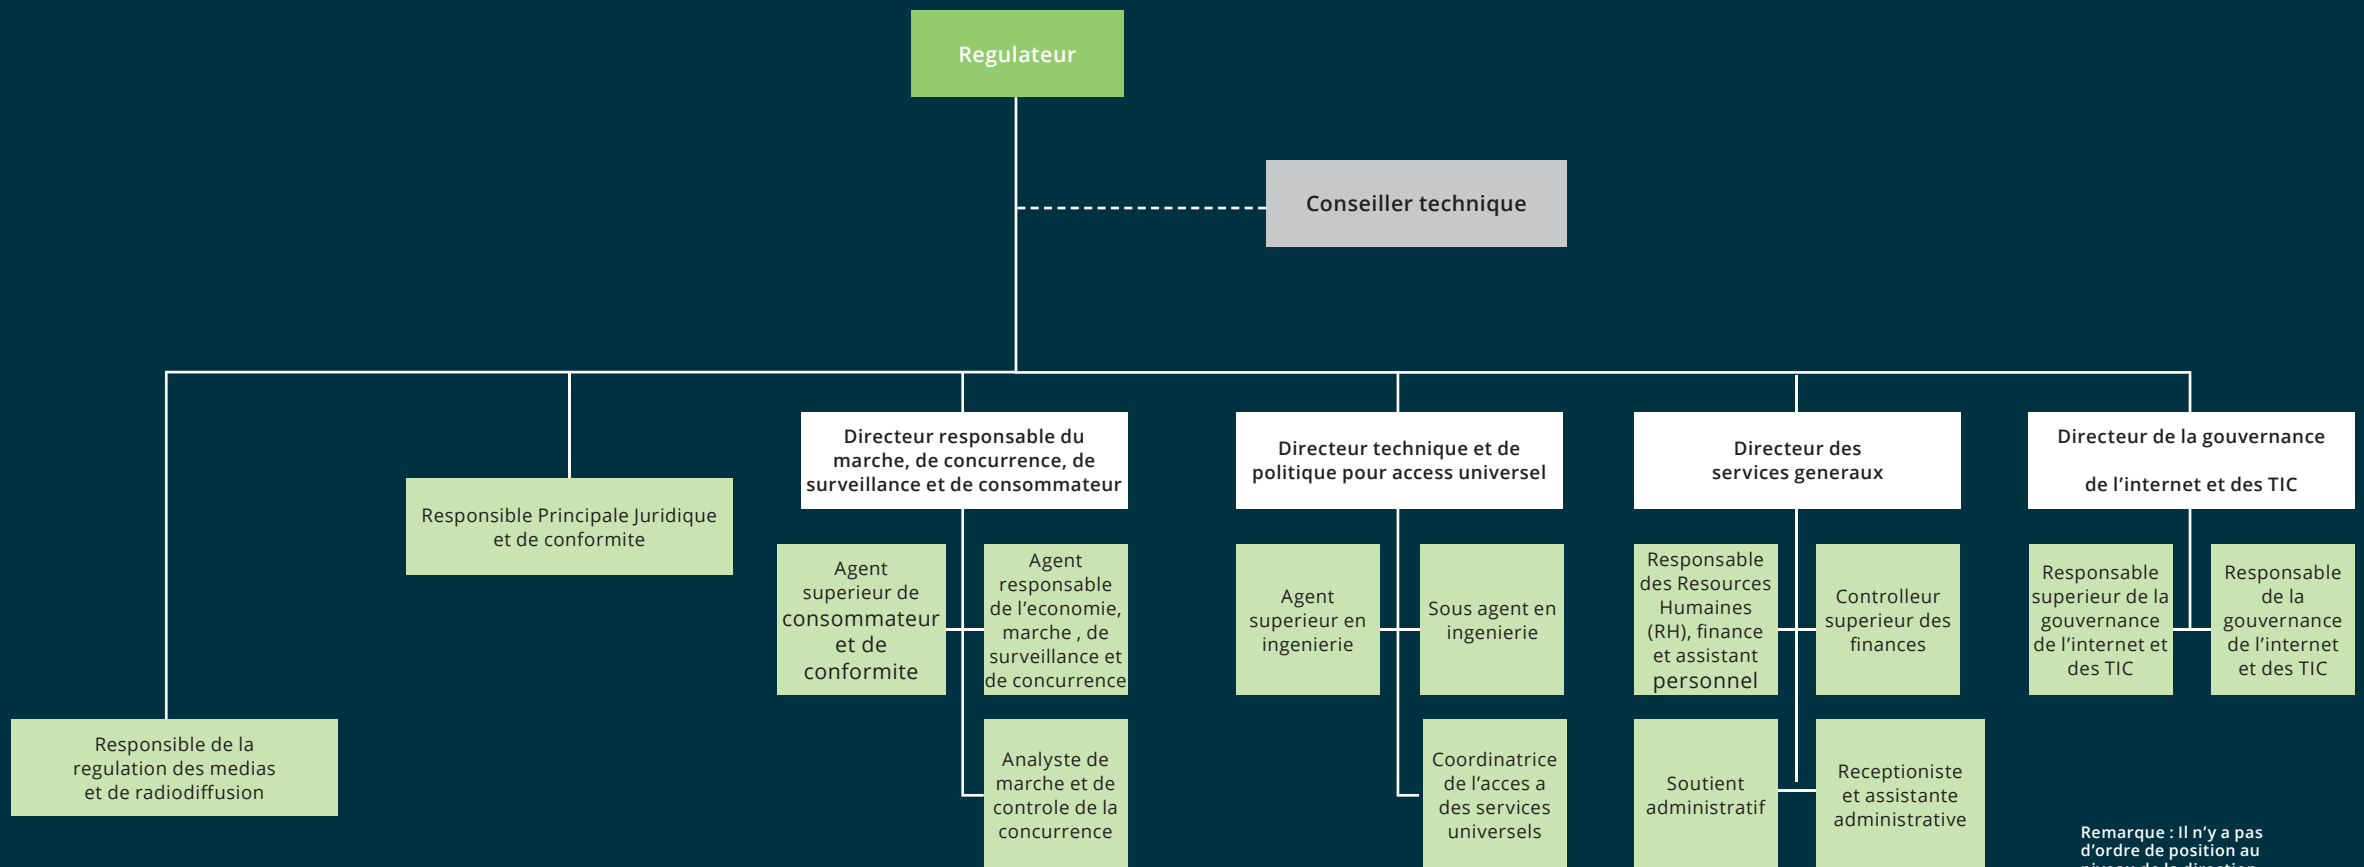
Regulateur

Conseiller technique

Responsible de la regulation des medias et de radiodiffusion

Responsible Principale Juridique et de conformite

Directeur responsable du marche, de concurrence, de surveillance et de consommateur

Agent superieur de consommateur et de conformite

Agent responsable de l'economie, marche , de surveillance et de concurrence

Analyste de marche et de controle de la concurrence

Directeur technique et de politique pour access universel

Agent superieur en ingenierie

Sous agent en ingenierie

Coordinatrice de l'acces a des services universels

Directeur des services generaux

Responsable des Resources Humaines (RH), finance et assistant personnel

Controlleur superieur des finances

Soutient administratif

Receptioniste et assistante administrative

Directeur de la gouvernance de l'internet et des TIC

Responsable superieur de la gouvernance de l'internet et des TIC

Responsable de la gouvernance de l'internet et des TIC

Remarque : Il n'y a pas d'ordre de position au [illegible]